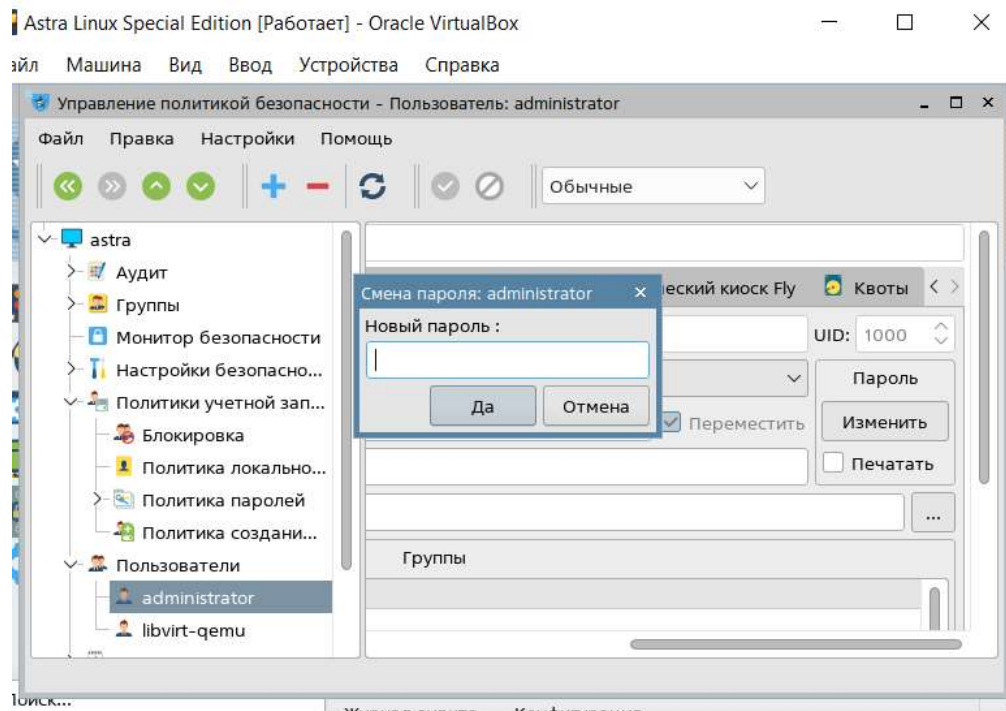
Astra Linux Special Edition [Работает] - Oracle VirtualBox

айл Машина Вид Ввод Устройства Справка

Управление политикой безопасности - Пользователь: administrator

Файл Правка Настройки Помощь

Обычные

astra
Аудит
Группы
Монитор безопасности
Настройки безопасно...
Политики учетной зап...
Блокировка
Политика локально...
Политика паролей
Политика создани...
Пользователи
administrator
libvirt-qemu

Смена пароля: administrator
Новый пароль :
Да
Отмена

еский киоск Fly
Квоты
UID: 1000
Пароль
Изменить
Переместить
Печатать
...
Группы

Поиск...